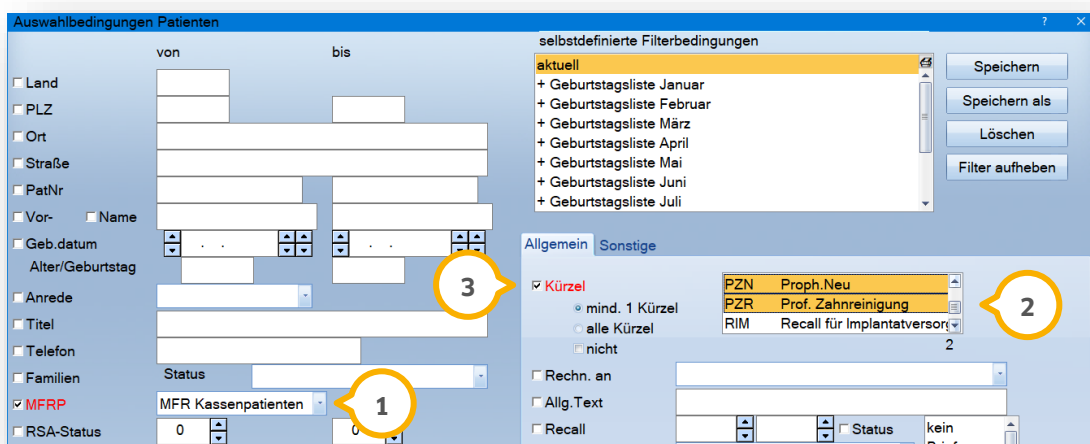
Auswahlbedingungen Patienten
? ×

von bis

Land
PLZ
Ort
Straße
PatNr
Vor- Name
Geb.datum . . . .
Alter/Geburtstag
Anrede
Titel
Telefon
Familien
Status
MFRP
MFR Kassenpatienten
RSA-Status
0
0

selbstdefinierte Filterbedingungen
aktuell
+ Geburtstagsliste Januar
+ Geburtstagsliste Februar
+ Geburtstagsliste März
+ Geburtstagsliste April
+ Geburtstagsliste Mai
+ Geburtstagsliste Juni
+ Geburtstagsliste Juli

Speichern
Speichern als
Löschen
Filter aufheben

Allgemein
Sonstige

Kürzel
mind. 1 Kürzel
alle Kürzel
nicht

| PZN | Proph.Neu |
|---|---|
| PZR | Prof. Zahnreinigung |
| RIM | Recall für Implantatversorg |

2

Rechn. an
Allg.Text
Recall
Status
kein

1
2
3